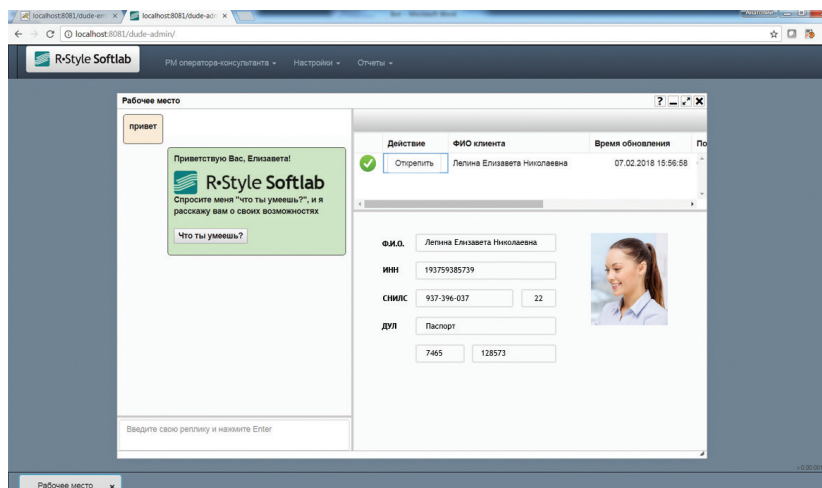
localhost:8081/dude-en ×
localhost:8081/dude-ad ×
localhost:8081/dude-admin/

R·Style Softlab
РМ оператора-консультанта ▾ Настройки ▾ Отчеты ▾

Рабочее место
? _ ×

привет

Приветствую Вас, Елизавета!
R·Style Softlab
Спросите меня "что ты умеешь?", и я расскажу вам о своих возможностях
Что ты умеешь?

| | Действие | ФИО клиента | Время обновления | По |
|---|---|---|---|---|
| ✓ | Открепить | Лепина Елизавета Николаевна | 07.02.2018 15:56:58 | |

Ф.И.О. Лепина Елизавета Николаевна
ИНН 193759385739
СНИЛС 937-396-037 22
ДУЛ Паспорт
7465 128573

Введите свою реплику и нажмите Enter

Рабочее место ×